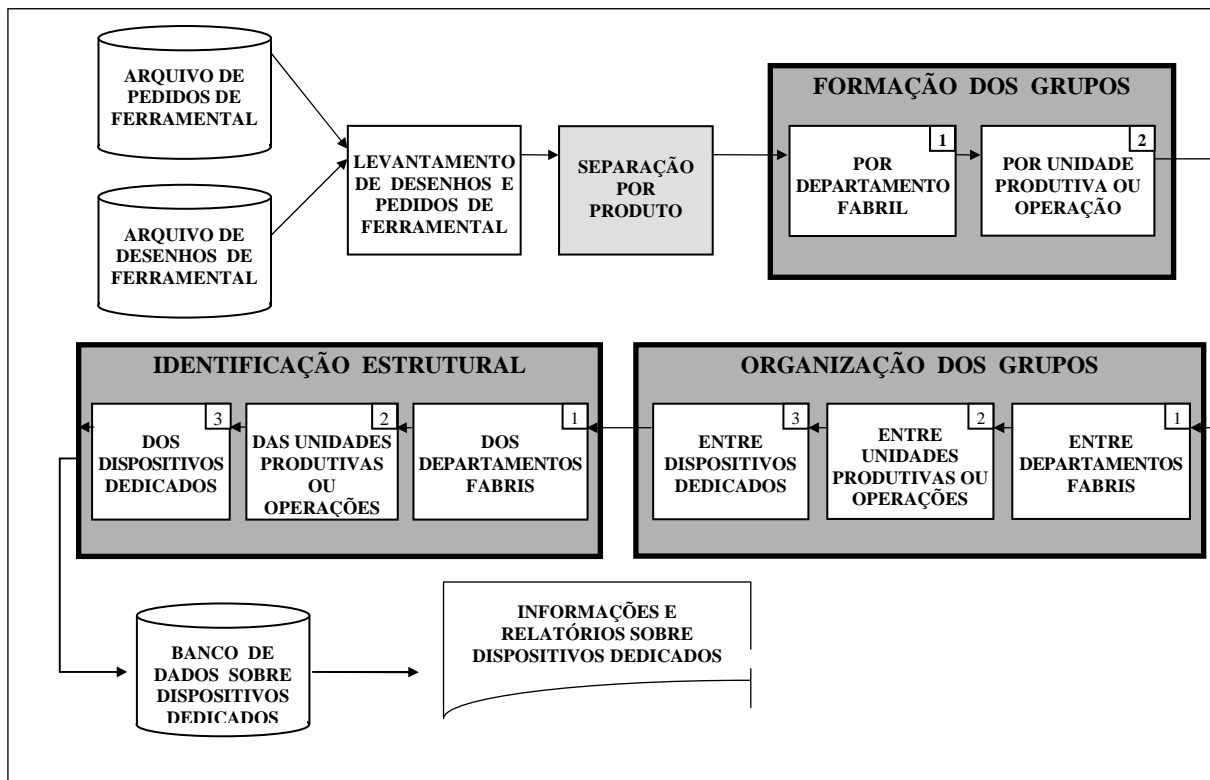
ARQUIVO DE PEDIDOS DE FERRAMENTAL

ARQUIVO DE DESENHOS DE FERRAMENTAL

LEVANTAMENTO DE DESENHOS E PEDIDOS DE FERRAMENTAL

SEPARAÇÃO POR PRODUTO

FORMAÇÃO DOS GRUPOS

1 POR DEPARTAMENTO FABRIL

2 POR UNIDADE PRODUTIVA OU OPERAÇÃO

IDENTIFICAÇÃO ESTRUTURAL

3 DOS DISPOSITIVOS DEDICADOS

2 DAS UNIDADES PRODUTIVAS OU OPERAÇÕES

1 DOS DEPARTAMENTOS FABRIS

ORGANIZAÇÃO DOS GRUPOS

3 ENTRE DISPOSITIVOS DEDICADOS

2 ENTRE UNIDADES PRODUTIVAS OU OPERAÇÕES

1 ENTRE DEPARTAMENTOS FABRIS

BANCO DE DADOS SOBRE DISPOSITIVOS DEDICADOS

INFORMAÇÕES E RELATÓRIOS SOBRE DISPOSITIVOS DEDICADOS